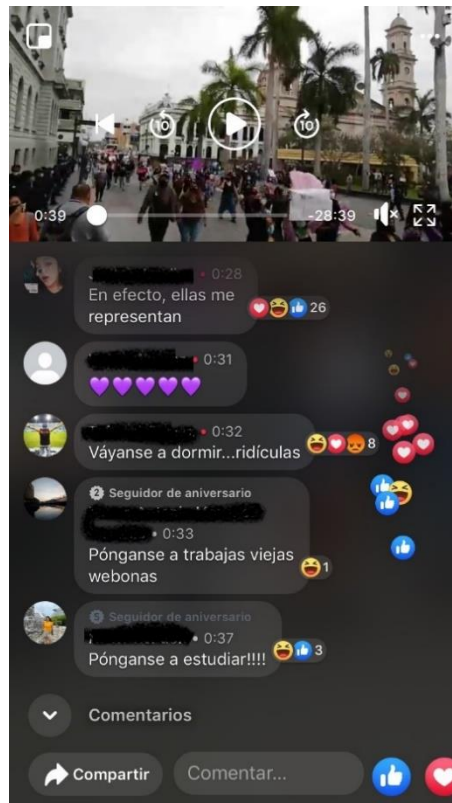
0:39
-28:39

• 0:28
En efecto, ellas me representan
26

• 0:31

• 0:32
Váyanse a dormir...ridículas
8

Seguidor de aniversario
• 0:33
Pónganse a trabajas viejas webonas
1

Seguidor de aniversario
• 0:37
Pónganse a estudiar!!!!
3

Comentarios

Compartir
Comentar...